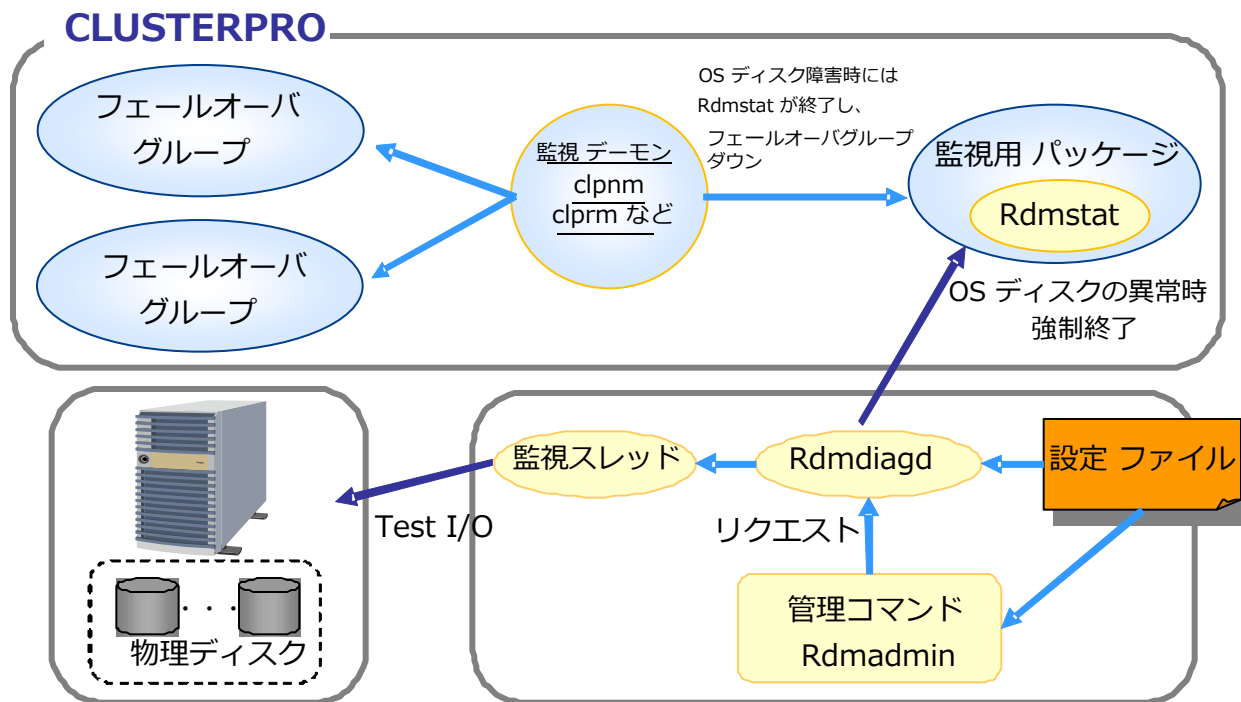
CLUSTERPRO

フェールオーバグループ

フェールオーバグループ

監視 デーモン
clpnm
clprm など

OS ディスク障害時には
Rdmstat が終了し、
フェールオーバグループダウン

監視用 パッケージ
Rdmstat

OS ディスクの異常時
強制終了

・・・
物理ディスク

Test I/O

監視スレッド

Rdmdiagd

設定 ファイル

リクエスト

管理コマンド
Rdmadmin